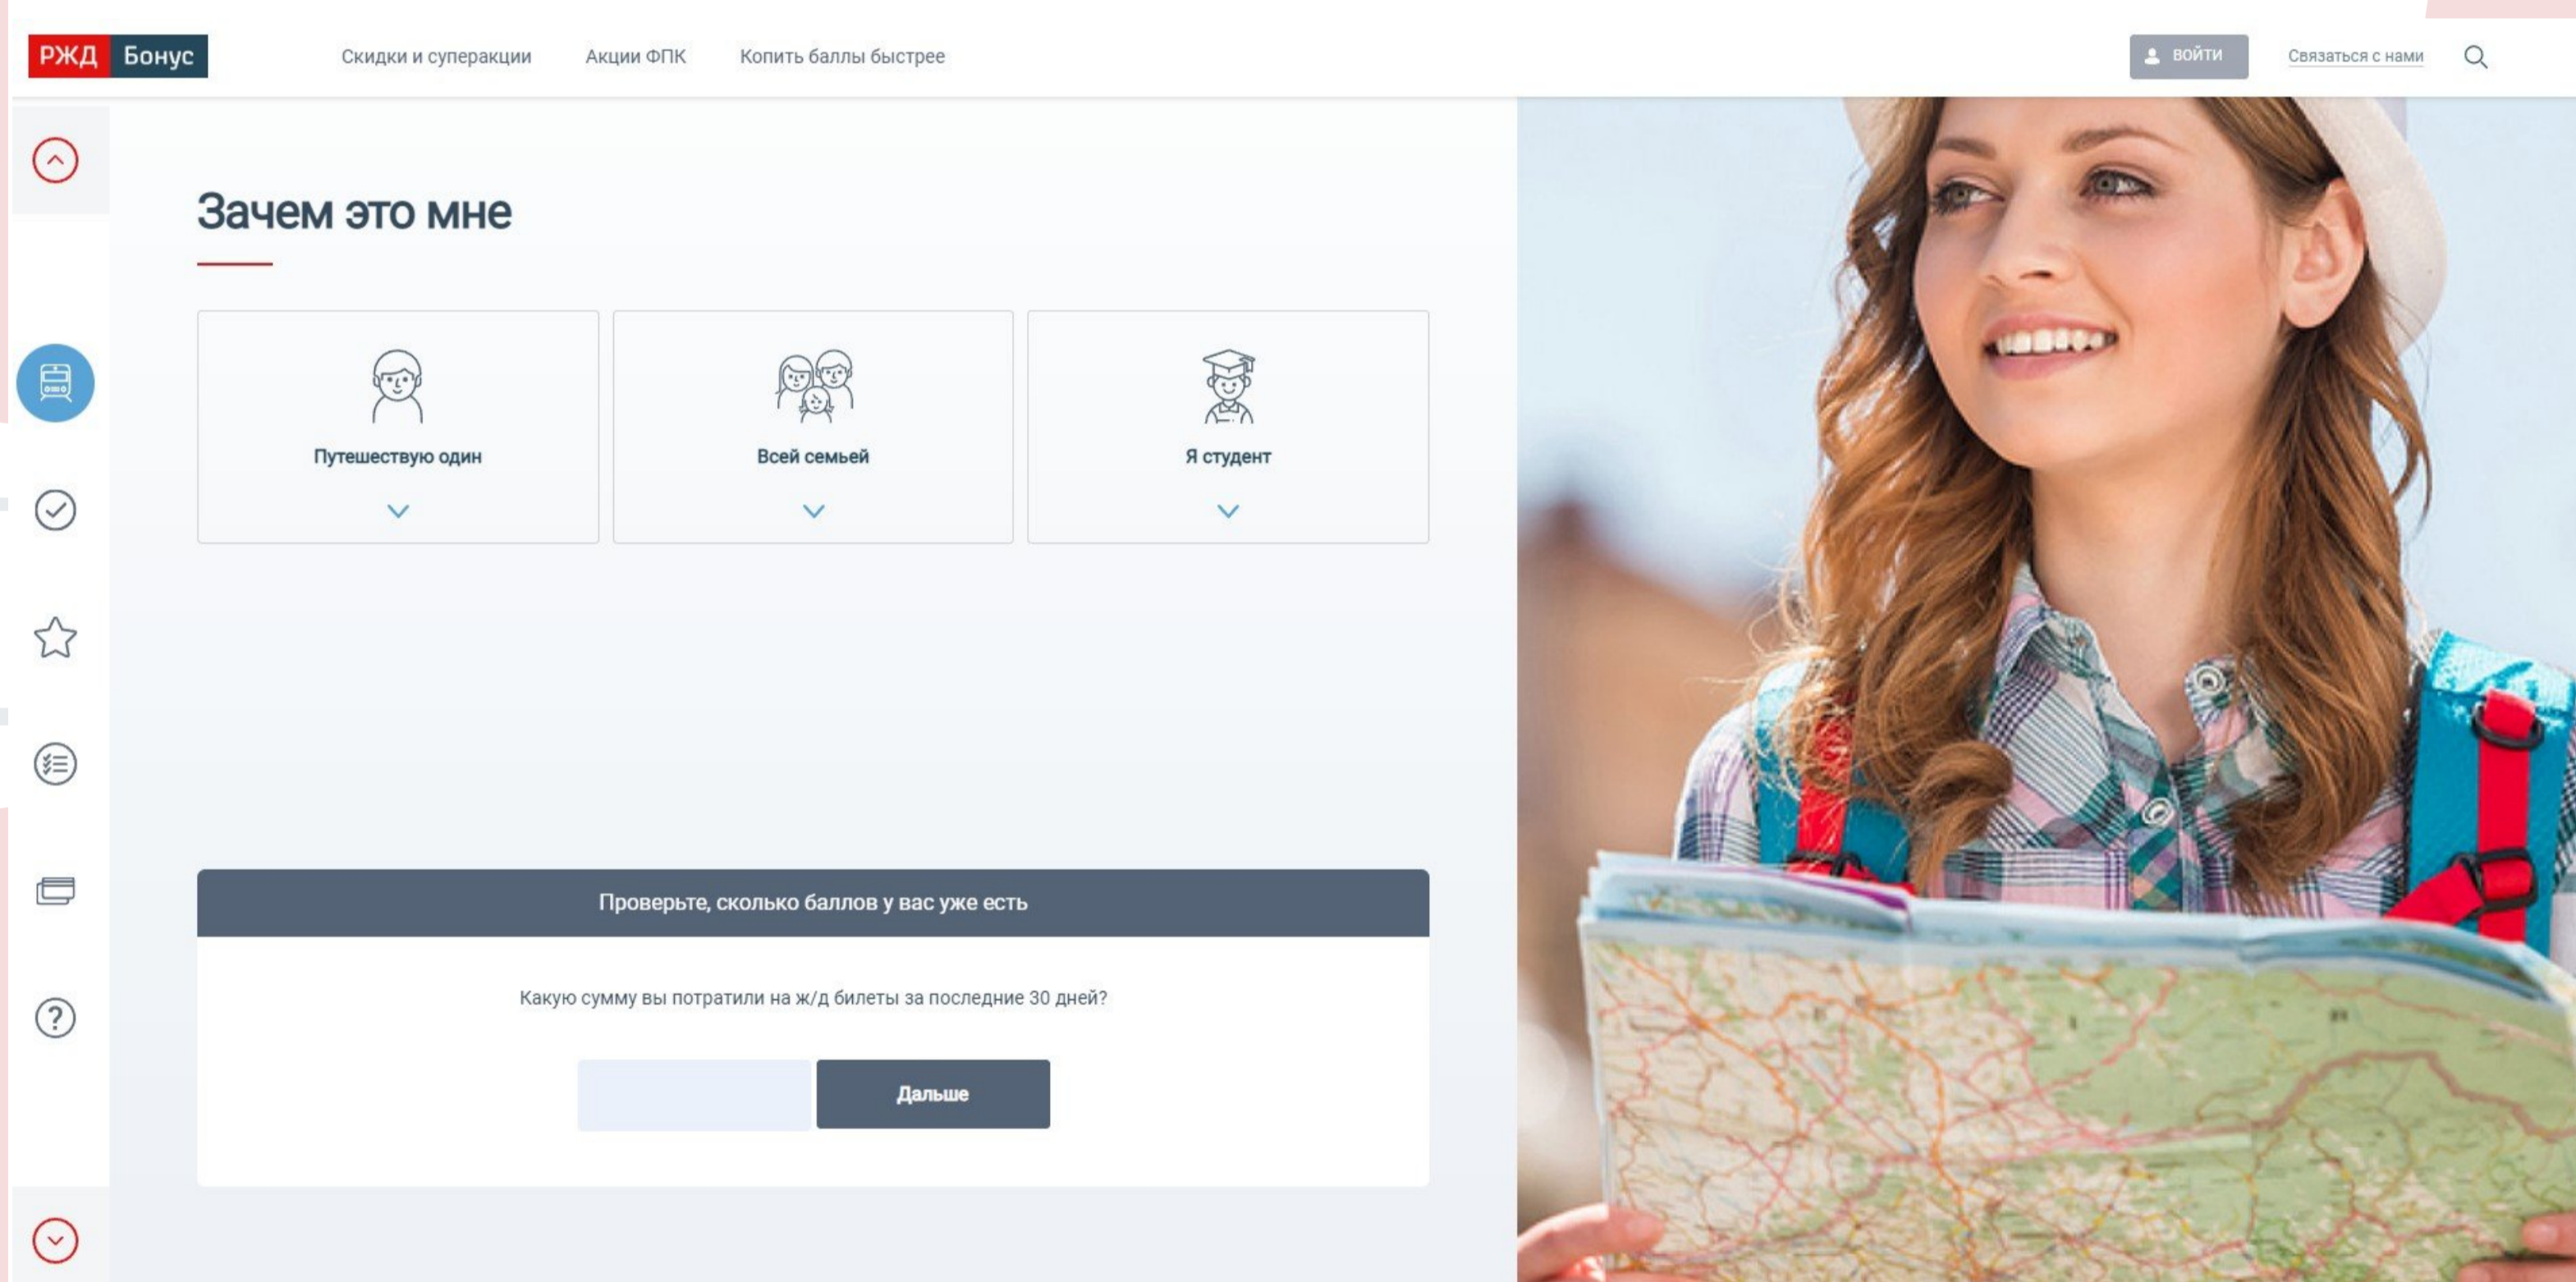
РЖД Бонус

Скидки и суперакции Акции ФПК Копить баллы быстрее

ВОЙТИ Связаться с нами

Зачем это мне

Путешествую один

Всей семьей

Я студент

Проверьте, сколько баллов у вас уже есть

Какую сумму вы потратили на ж/д билеты за последние 30 дней?

Дальше